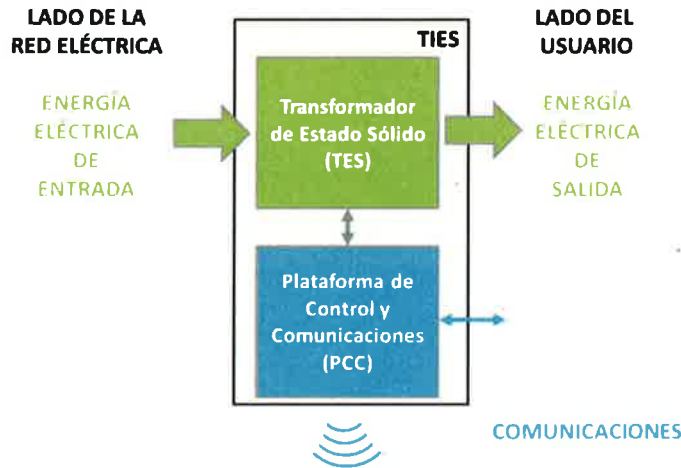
LADO DE LA RED ELÉCTRICA

ENERGÍA ELÉCTRICA DE ENTRADA

TIES

Transformador de Estado Sólido (TES)

Plataforma de Control y Comunicaciones (PCC)

LADO DEL USUARIO

ENERGÍA ELÉCTRICA DE SALIDA

COMUNICACIONES